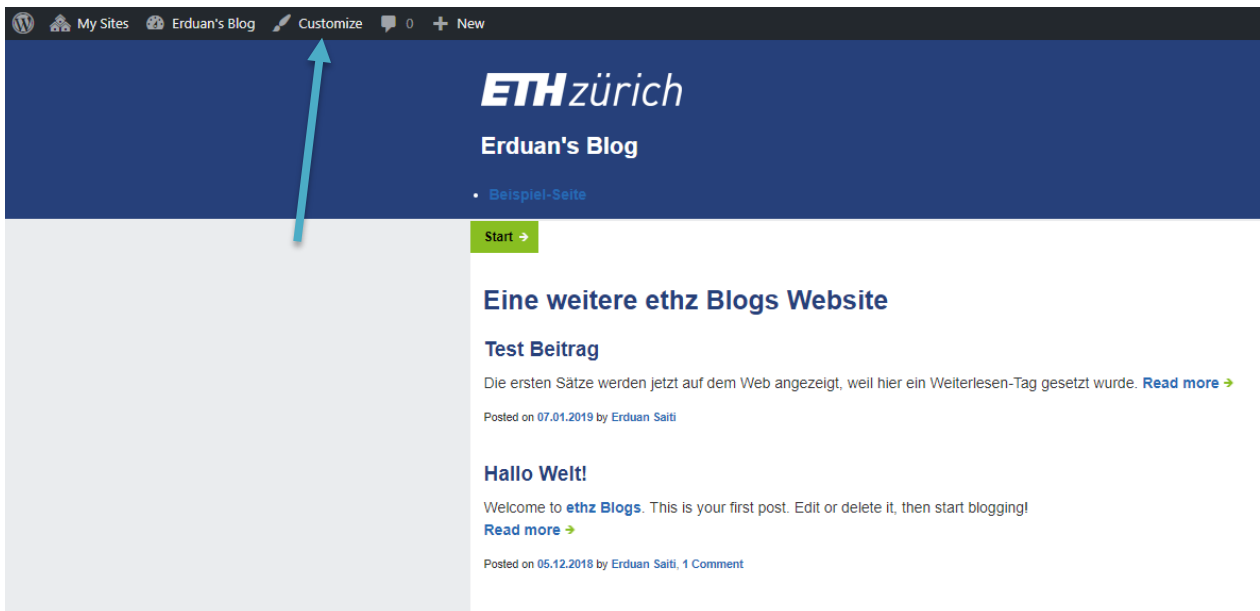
My Sites Erduan's Blog Customize 0 New

ETH zürich

Erduan's Blog

• Beispiel-Seite

Start →

Eine weitere ethz Blogs Website

Test Beitrag

Die ersten Sätze werden jetzt auf dem Web angezeigt, weil hier ein Weiterlesen-Tag gesetzt wurde. Read more →

Posted on 07.01.2019 by Erduan Saiti

Hallo Welt!

Welcome to ethz Blogs. This is your first post. Edit or delete it, then start blogging!
Read more →

Posted on 05.12.2018 by Erduan Saiti, 1 Comment